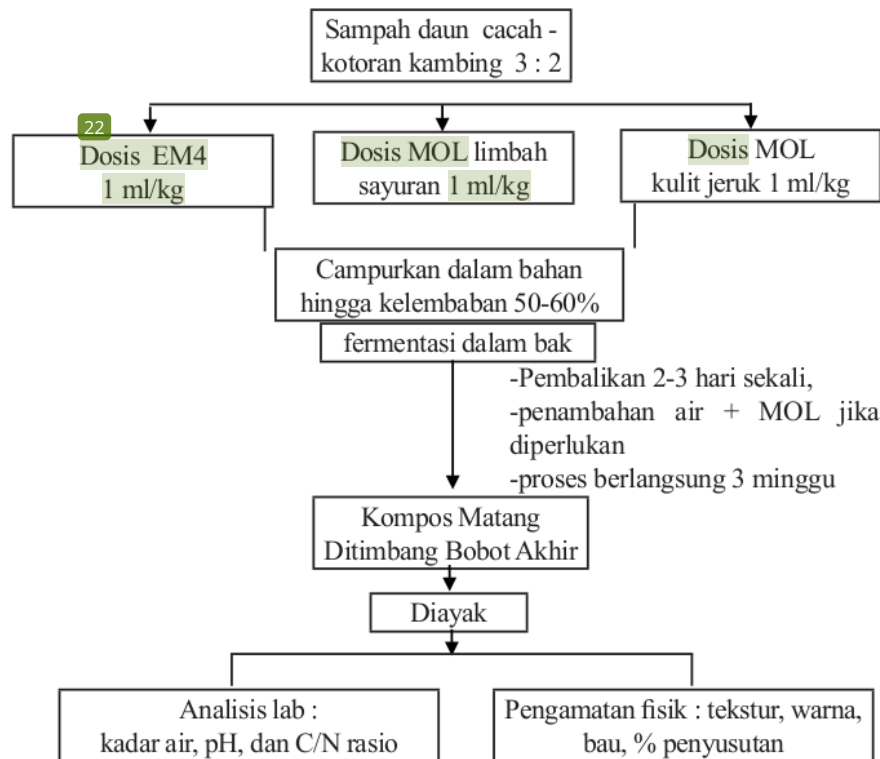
Sampah daun cacah - kotoran kambing 3 : 2

22

Dosis EM4 1 ml/kg

Dosis MOL limbah sayuran 1 ml/kg

Dosis MOL kulit jeruk 1 ml/kg

Campurkan dalam bahan hingga kelembaban 50-60%

fermentasi dalam bak

-Pembalikan 2-3 hari sekali,
-penambahan air + MOL jika diperlukan
-proses berlangsung 3 minggu

Kompos Matang Ditimbang Bobot Akhir

Diayak

Analisis lab : kadar air, pH, dan C/N rasio

Pengamatan fisik : tekstur, warna, bau, % penyusutan